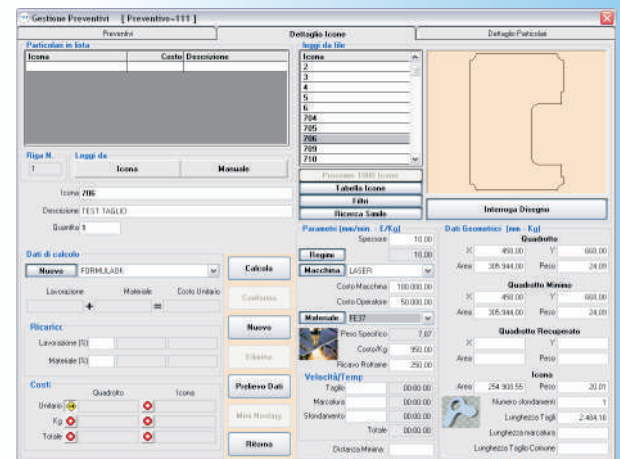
Gestione Preventivi [ Preventivo=111 ]

Preventivo | Dettaglio Icone | Dettaglio Particolari

Particolari in lista

| Icona | Costo | Descrizione |
|---|---|---|
| | | |

Riga N. 1
Leggi da
Icona | Manuale

Leggi da file

| Icona |
|---|
| 2 |
| 3 |
| 4 |
| 5 |
| 6 |
| 704 |
| 705 |
| 706 |
| 709 |
| 710 |

Prossime 1000 Icone
Tabella Icone
Filtri
Ricerca Simile

Interroga Disegno

Icona 706
Descrizione TEST TAGLIO
Quantità 1

Dati di calcolo
Nuovo FORMULA01

Lavorazione Materiale Costo Unitario
+ =

Calcola
Conferma
Nuovo
Elimina
Prelievo Dati
Mini Nesting
Ritorna

Ricarico
Lavorazione (%)
Materiale (%)

Costi
Quadrotto Icona
Unitario
Kg
Totale

Parametri (mm/min. - E/Kg)
Spessore 10.00
Regime 10.00
Macchina LASER
Costo Macchina 100.000,00
Costo Operatore 50.000,00
Materiale FE37
Peso Specifico 7,87
Costo/Kg 950,00
Ricavo Rottame 250,00

Velocità/Temp
Taglio 00:00:00
Marcatura 00:00:00
Sfondamento 00:00:00
Totale 00:00:00
Distanza Minima

Dati Geometrici (mm - Kg)
Quadrotto
X 450,00 Y 660,00
Area 305.944,00 Peso 24,09
Quadrotto Minimo
X 450,00 Y 660,00
Area 305.944,00 Peso 24,09
Quadrotto Recuperato
X Y
Area Peso
Icona
Area 254.900,55 Peso 20,01
Numero sfondamenti 1
Lunghezza Tagli 2.484,16
Lunghezza marcatura
Lunghezza Taglio Comune